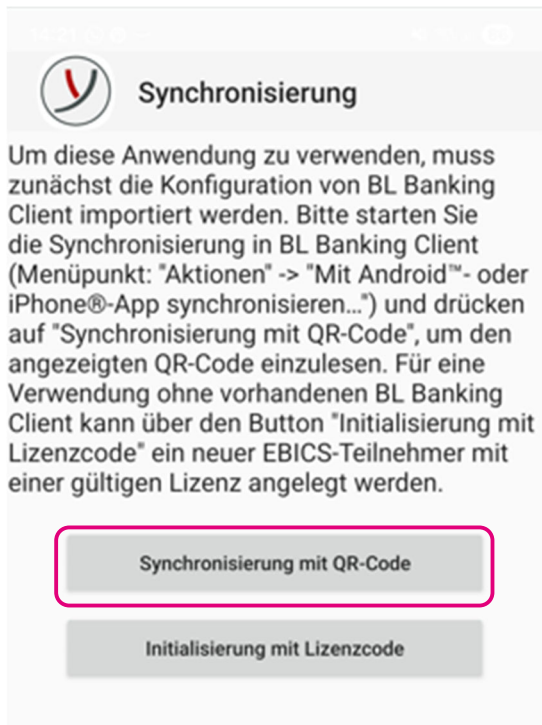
Synchronisierung

Um diese Anwendung zu verwenden, muss zunächst die Konfiguration von BL Banking Client importiert werden. Bitte starten Sie die Synchronisierung in BL Banking Client (Menüpunkt: "Aktionen" -> "Mit Android™- oder iPhone®-App synchronisieren...") und drücken auf "Synchronisierung mit QR-Code", um den angezeigten QR-Code einzulesen. Für eine Verwendung ohne vorhandenen BL Banking Client kann über den Button "Initialisierung mit Lizenzcode" ein neuer EBICS-Teilnehmer mit einer gültigen Lizenz angelegt werden.

Synchronisierung mit QR-Code

Initialisierung mit Lizenzcode